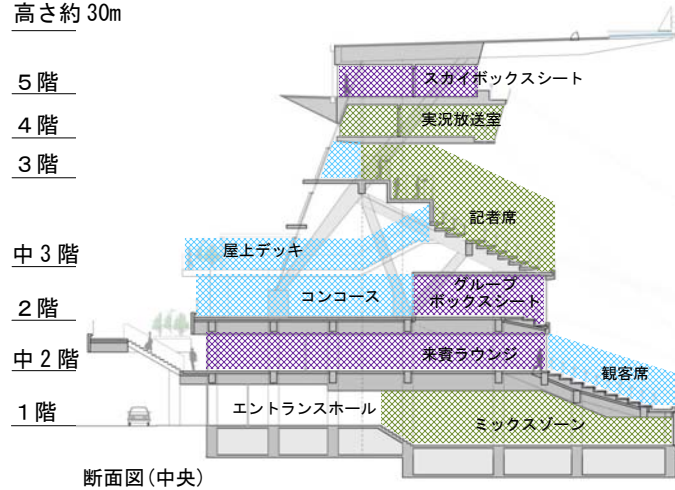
高さ約 30m

５階

４階

３階

中３階

２階

中２階

１階

スカイボックスシート

実況放送室

記者席

屋上デッキ

コンコース

グループ ボックスシート

来賓ラウンジ

観客席

エントランスホール

ミックスゾーン

断面図(中央)